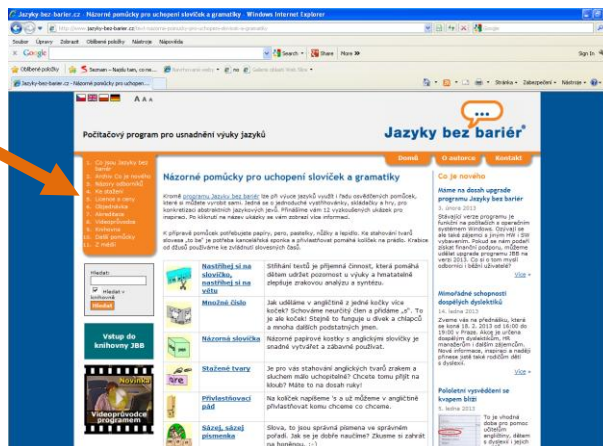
Jazyky-bez-barier.cz - Názorné pomůcky pro uchopení slovíček a gramatiky - Windows Internet Explorer

http://www.jazyky-bez-barier.cz/

Soubor Úpravy Zobrazit Oblíbené položky Nástroje Nápověda

Google

Search Share More »

Sign In

Oblíbené položky

Jazyky-bez-barier.cz - Názorné pomůcky pro uch...

Stránka Zabezpečení Nástroje

A A A

Počítačový program pro usnadnění výuky jazyků

Jazyky bez bariér

Domů O autorce Kontakt

1. Co jsou Jazyky bez bariér
2. Kniha: Co je nového
3. Názory odborníků
4. Ke stažení
5. Licence a ceny
6. Objednávka
7. Aktuálně
8. Videoprůvodce
9. Knihovna
10. Další pomůcky
11. Z médií

Názorné pomůcky pro uchopení slovíček a gramatiky

Kromě programu Jazyky bez bariér lze při výuce jazyků využít i řadu osvědčených pomůcek, které si můžete vyrobit sami. Jedná se o jednoduché vystřihovánky, skládačky a hry, pro konkretizaci abstraktních jazykových jevů. Přinášíme vám 12 vyzkoušených ukázek pro inspiraci. Po kliknutí na název ukázky se vám zobrazí více informací.

K přípravě pomůcek potřebujete papíry, pero, pastelky, nůžky a lepidlo. Ke stahování tvarů slovesa „to be" je potřeba kancelářská sponka a přívlastkové pomůcky. Krabice od džusů poslouží při zviditelnění slovesných časů.

Hledat:

Hledat v knihovně

Hledat

Vstup do knihovny JBB

Novinka
Videoprůvodce programem

| | |
|---|---|
| Nastříhej si na slovíčka, nastříhej si na větu | Stříhání textů je příjemná činnost, která pomáhá dětem udržet pozornost u výuky a hmatatelně zlepšuje zrakovou analýzu a syntézu. |
| Množné číslo | Jak uděláme v angličtině z jedné kočky více koček? Schováme neurčitý člen a přidáme „s". To je ale kouzlo! Stejně to funguje u dívek a chlapců a mnoha dalších podstatných jmen. |
| Názorná slovíčka | Názorné papírové kostky s anglickým slovíčkem je snadné vytvářet a zábavné používat. |
| Stažené tvary | Je pro vás stahování anglických tvarů zrakem a sluchem málo uchopitelné? Chcete tomu přijít na kloub? Máte to na dosah ruky! |
| Přivlastňovací pád | Na kočičák napíšeme 's a už můžeme v angličtině přivlastňovat komu chceme co chceme. |
| Sázej, sázej písmenka | Slova, to jsou správná písmena ve správném pořadí. Jak se je dobře naučíme? Zkusme si zahrát na honěnou. ;-) |

Co je nového

Máme na dosah upgrade programu Jazyky bez bariér
3. února 2013
Stávající verze programu je funkční na počítačích s operačním systémem Windows. Ozývají se ale také zájemci s jiným HW i SW vybavením. Pokud se nám podaří získat finanční podporu, můžeme udělat upgrade programu JBB na verzi 2013. Co si o tom myslí odborníci i běžní uživatelé?
Více »

Mimořádné schopnosti dospělých dyslektiků
14. ledna 2013
Zveme vás na přednášku, která se koná 18. 2. 2013 od 16:00 do 19:00 v Praze. Akce je určena dospělým dyslektikům, HR manažerům i dalším zájemcům. Nové informace, inspiraci a naději přinese také rodičům dětí s dyslexií.
Více »

Pololetní vysvědčení se kvapem blíží
5. ledna 2013
To je vhodná doba pro pomoc učitelům angličtiny, dětem s dyslexií i jejich